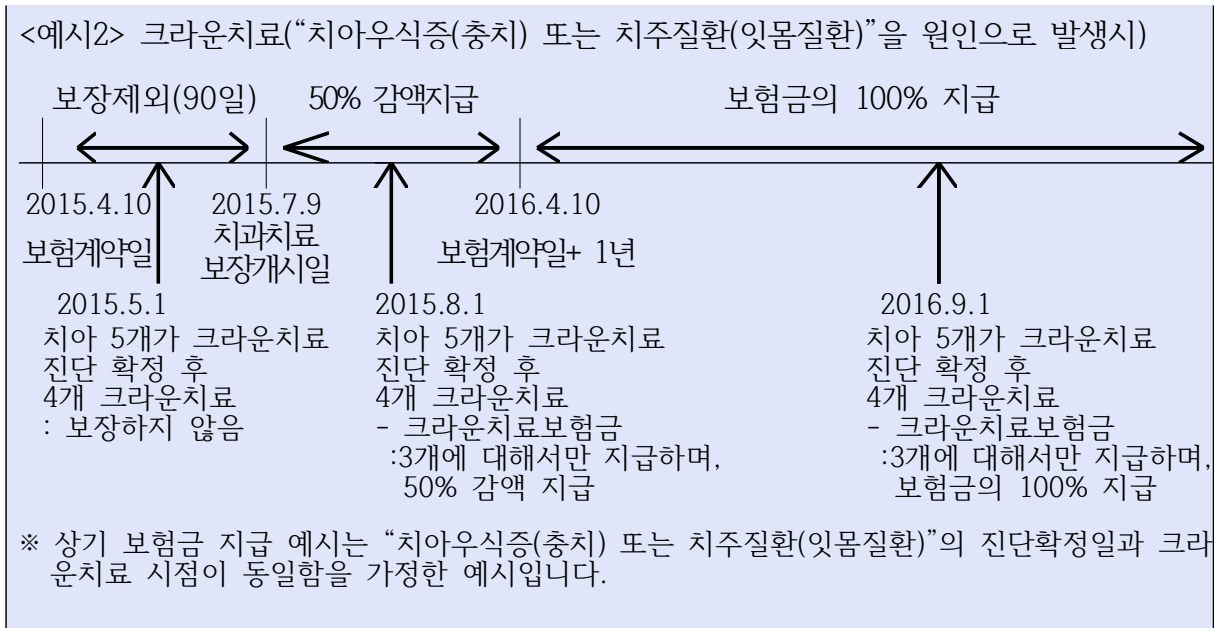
<예시2> 크라운치료("치아우식증(충치) 또는 치주질환(잇몸질환)"을 원인으로 발생시)

보장제외(90일)

50% 감액지급

보험금의 100% 지급

2015.4.10
보험계약일

2015.7.9
치과치료
보장개시일

2016.4.10
보험계약일+ 1년

2015.5.1
치아 5개가 크라운치료 진단 확정 후 4개 크라운치료
: 보장하지 않음

2015.8.1
치아 5개가 크라운치료 진단 확정 후 4개 크라운치료
- 크라운치료보험금
:3개에 대해서만 지급하며, 50% 감액 지급

2016.9.1
치아 5개가 크라운치료 진단 확정 후 4개 크라운치료
- 크라운치료보험금
:3개에 대해서만 지급하며, 보험금의 100% 지급

※ 상기 보험금 지급 예시는 "치아우식증(충치) 또는 치주질환(잇몸질환)"의 진단확정일과 크라운치료 시점이 동일함을 가정한 예시입니다.